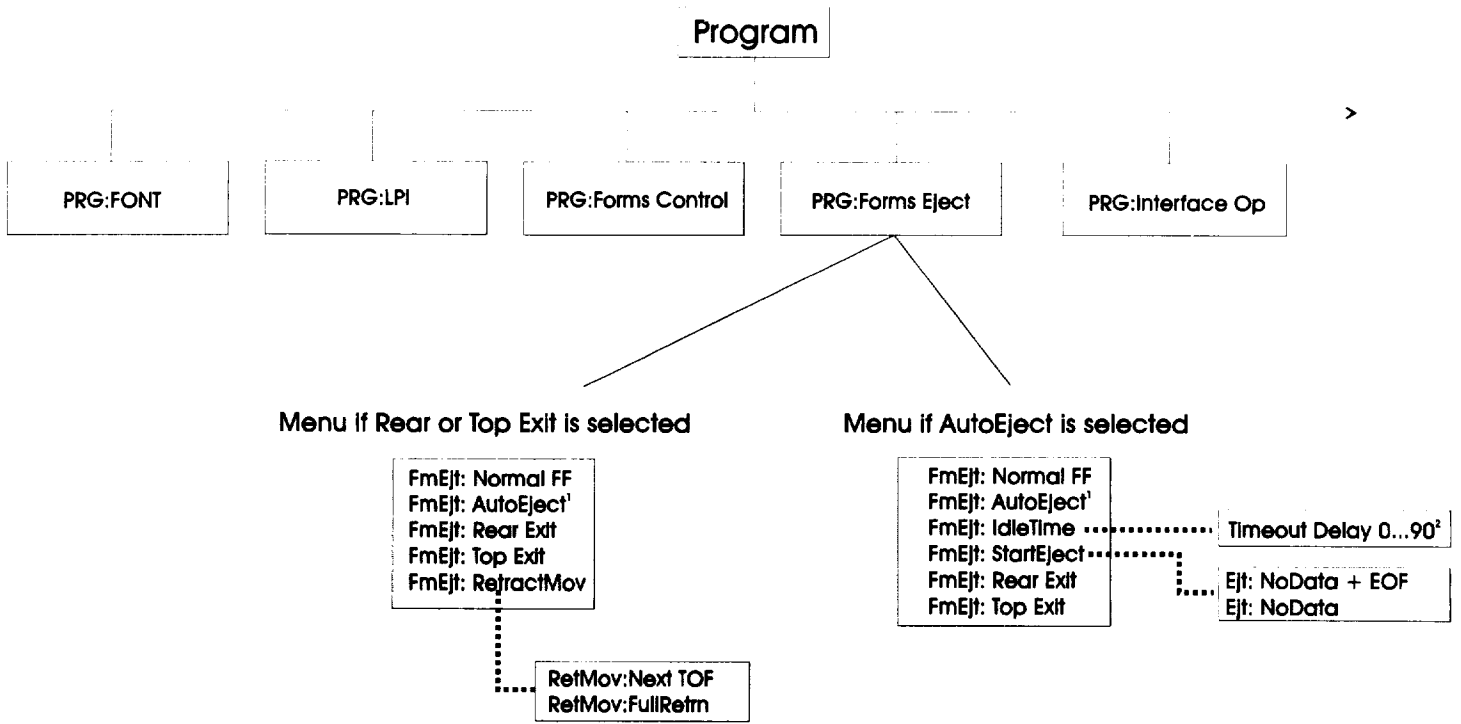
Program

>

PRG:FONT

PRG:LPI

PRG:Forms Control

PRG:Forms Eject

PRG:Interface Op

Menu if Rear or Top Exit is selected

FmEjt: Normal FF
FmEjt: AutoEject$^1$
FmEjt: Rear Exit
FmEjt: Top Exit
FmEjt: RetractMov

RetMov:Next TOF
RetMov:FullRetrn

Menu if AutoEject is selected

FmEjt: Normal FF
FmEjt: AutoEject$^1$
FmEjt: IdleTime
FmEjt: StartEject
FmEjt: Rear Exit
FmEjt: Top Exit

Timeout Delay 0...90$^2$

Ejt: NoData + EOF
Ejt: NoData